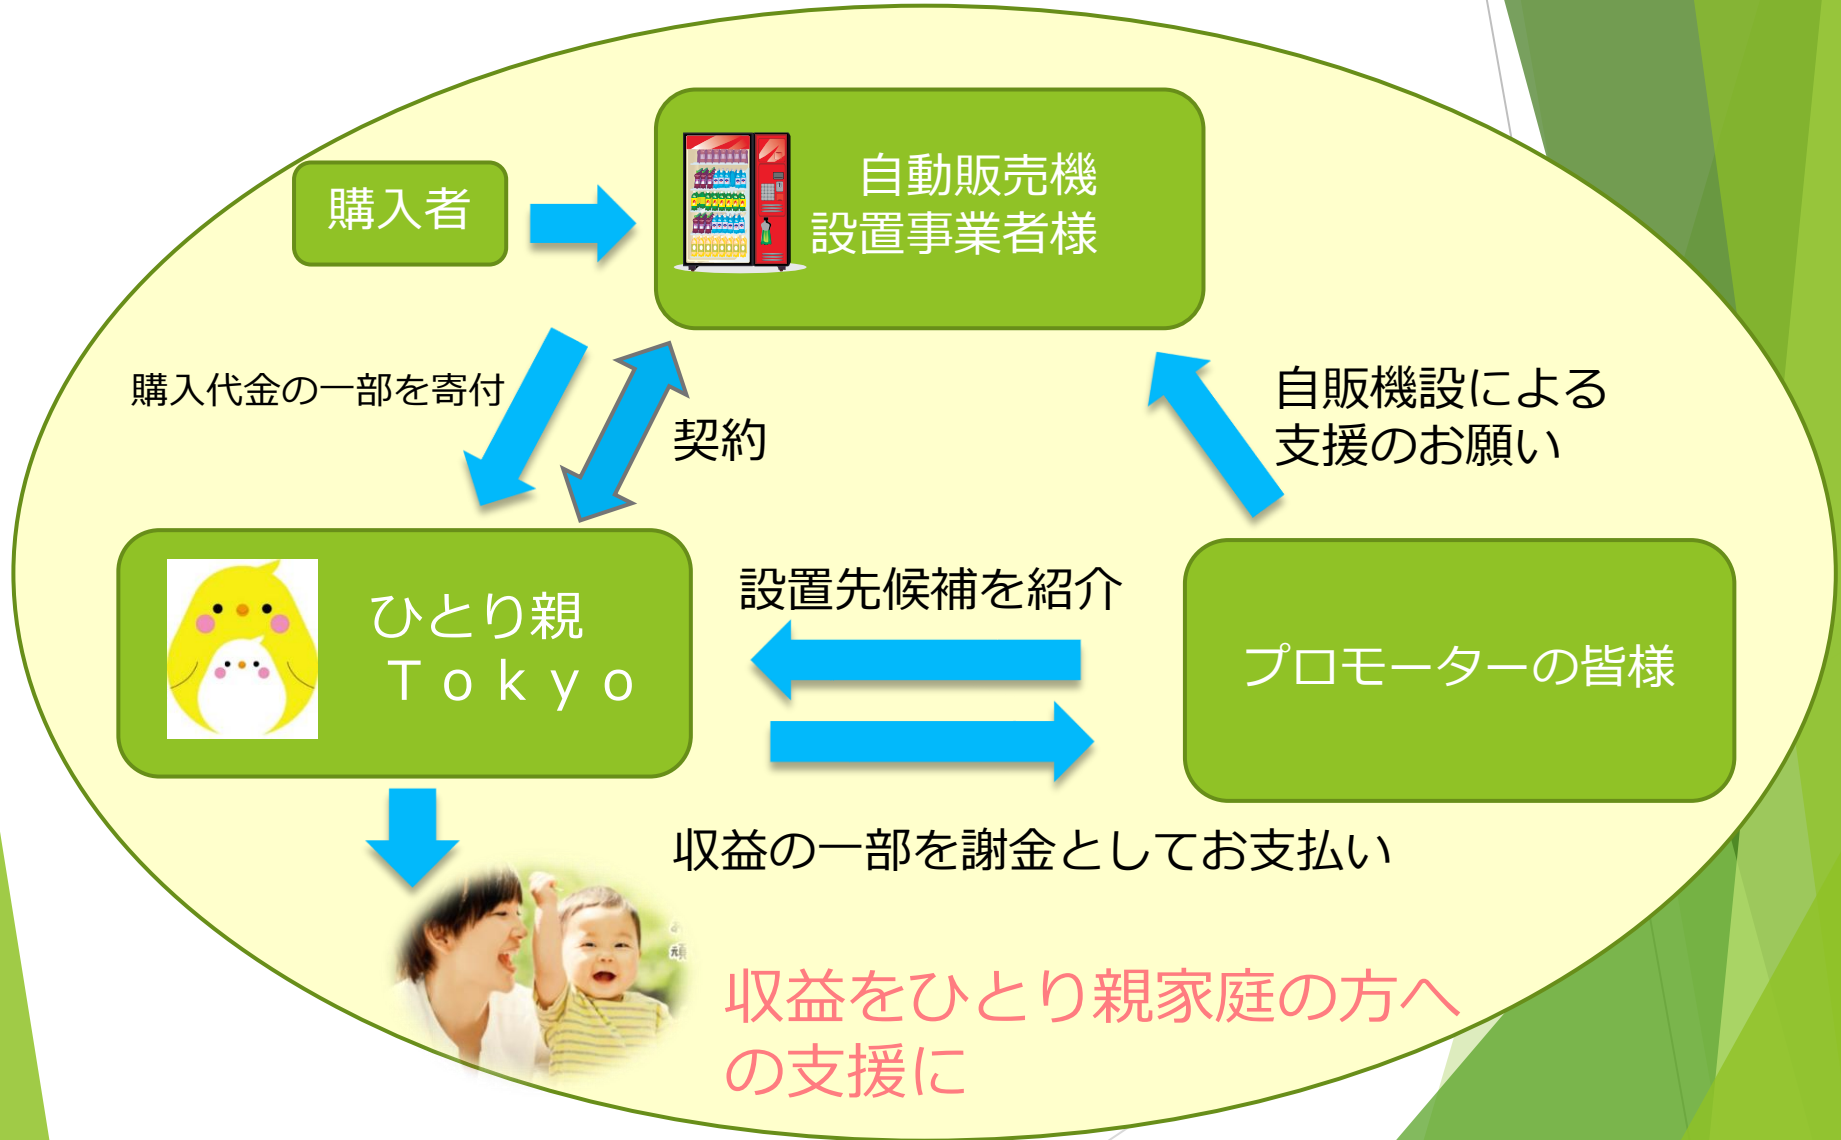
購入者

自動販売機
設置事業者様

購入代金の一部を寄付

契約

自販機設による
支援のお願い

ひとり親
Ｔｏｋｙｏ

設置先候補を紹介

プロモーターの皆様

収益の一部を謝金としてお支払い

収益をひとり親家庭の方へ
の支援に